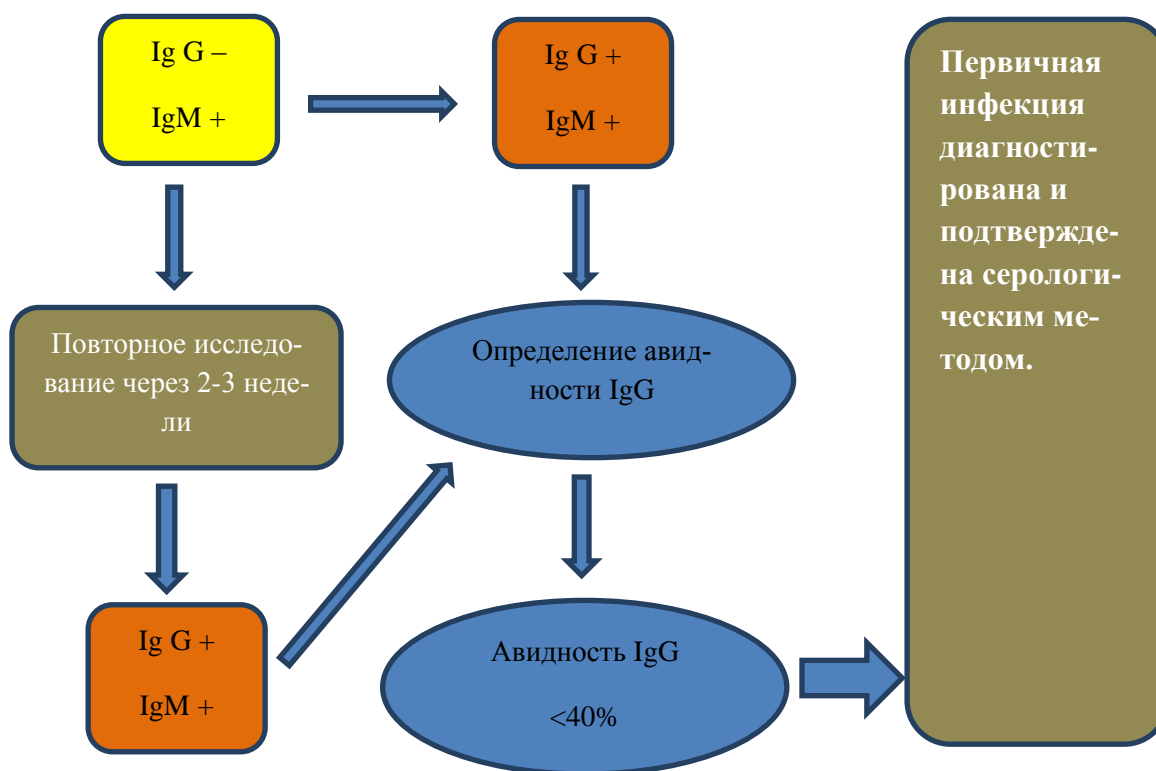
Ig G –

IgM +

Ig G +

IgM +

Первичная инфекция диагностирована и подтверждена серологическим методом.

Повторное исследование через 2-3 недели

Определение авидности IgG

Ig G +

IgM +

Авидность IgG

<40%